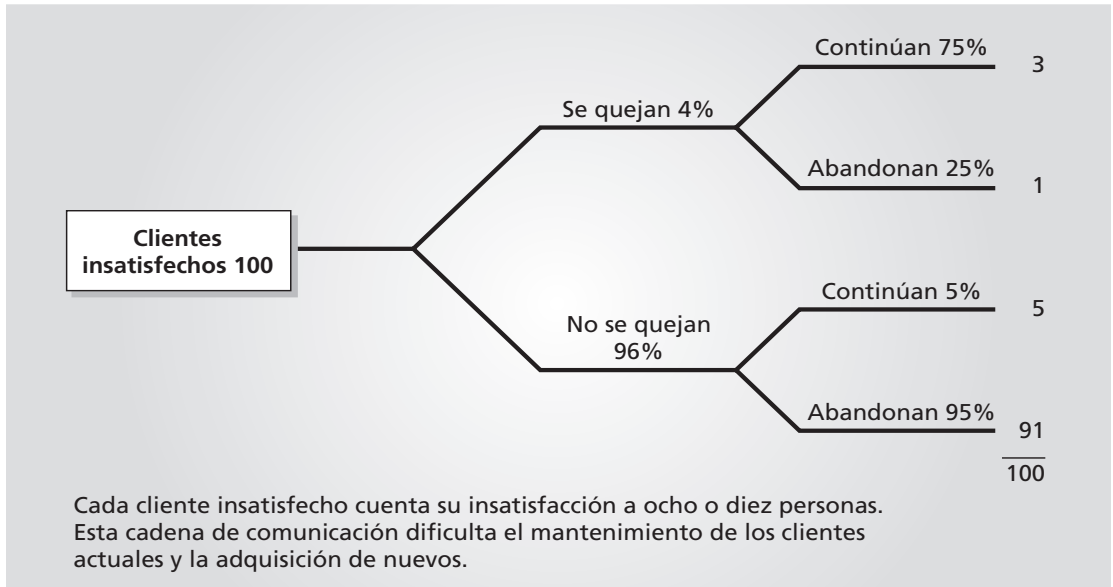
Clientes insatisfechos 100

Se quejan 4%

Continúan 75%
3

Abandonan 25%
1

No se quejan 96%

Continúan 5%
5

Abandonan 95%
91

100

Cada cliente insatisfecho cuenta su insatisfacción a ocho o diez personas. Esta cadena de comunicación dificulta el mantenimiento de los clientes actuales y la adquisición de nuevos.